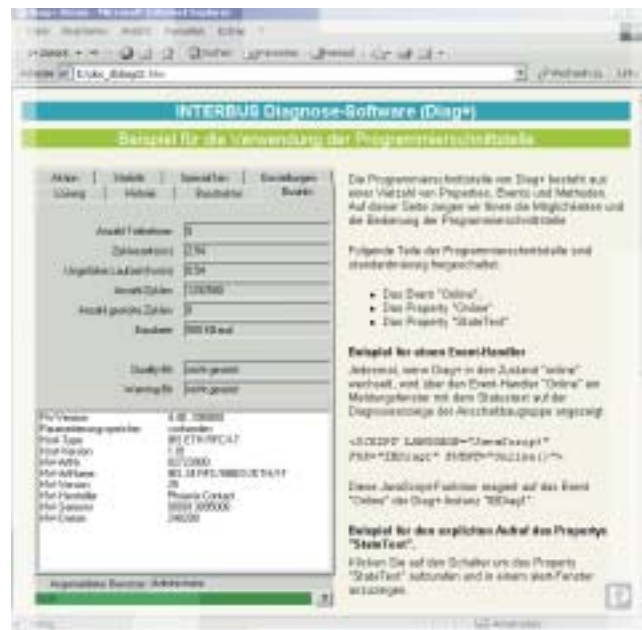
INTERBUS Diagnose-Software (Diag+)

Beispiel für die Verwendung der Programmierschnittstelle

Die Programmierschnittstelle von Diag+ besteht aus einer Vielzahl von Properties, Events und Methoden. Auf dieser Seite zeigen wir Ihnen die Möglichkeiten und die Bedienung der Programmierschnittstelle.

Folgende Teile der Programmierschnittstelle sind standardmäßig freigeschaltet:

- Das Event "Online".
- Das Property "Online".
- Das Property "StateText".

Beispiel für einen Event-Handler

Jedesmal, wenn Diag+ in den Zustand "online" wechselt, wird über den Event-Handler "Online" ein Meldungsfenster mit dem Statustext auf der Diagnoseanzeige der Anschaltbaugruppe angezeigt.

<SCRIPT LANGUAGE="JavaScript" FOR="IBDiag+" EVENT="Online()">

Diese JavaScript-Funktion reagiert auf das Event "Online" der Diag+-Instanz "IBDiag+".

Beispiel für den expliziten Aufruf des Propertys "StateText".

Klicken Sie auf den Schalter um das Property "StateText" aufzurufen und in einem alert-Fenster anzuzeigen.

Aktion | Module | Spezial | Einstellungen
Lösung | Module | Bussteuer | Businfo

Anzahl Fehlerbusse: 0
Zykluszeit (ms): 2,94
Ungefähre Laufzeit (ms): 0,94
Anzahl Zyklen: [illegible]
Anzahl gestörte Zyklen: 0
Baudrate: 500 KBaud
Quality-Bit: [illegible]
Warning-Bit: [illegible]

Angemeldeter Benutzer: Administrator